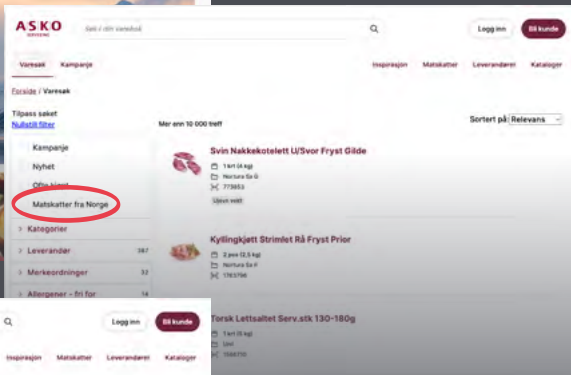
ASKO
SERVERING

Søk i vårt varesøk

Logg inn
Bli kunde

Varesøk
Kampanje

Inspirasjon
Matskatter
Leverandører
Kataloger

Forside / Varesøk

Tilpass søket
Nullstill filter

Mer enn 10 000 treff

Sorter på: Relevans

Kampanje
Nyhet
Ofte kjøpt
Matskatter fra Norge

Kategorier
Leverandør 387
Merkeordninger 32
Allergener - fri for 14

Svin Nakkekotelett U/Svor Fryst Gilde
1 krt (4 kg)
Nortura Sa G
773653
Ujevn vekt

Kyllingkjøtt Strimlet Rå Fryst Prior
2 pose (2,5 kg)
Nortura Sa P
1763796

Torsk Lettsaltet Serv.stk 130-180g
1 krt (5 kg)
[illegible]
1558770

Logg inn
Bli kunde

Inspirasjon
Matskatter
Leverandører
Kataloger